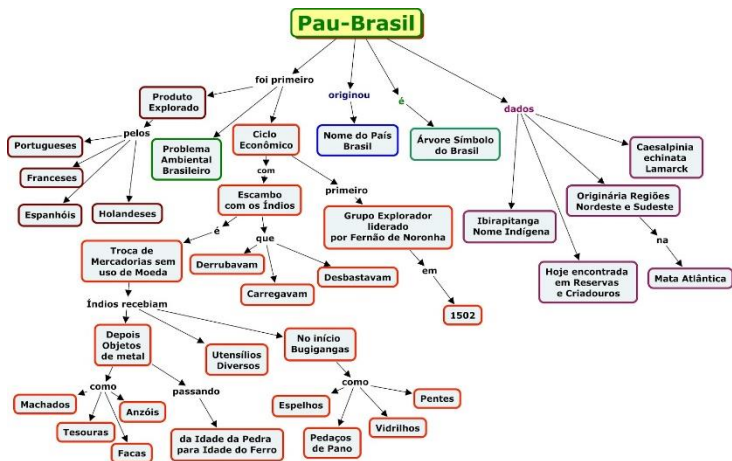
Pau-Brasil

foi primeiro

originou

é

dados

Produto Explorado

pelos

Portugueses

Franceses

Espanhóis

Holandeses

Problema Ambiental Brasileiro

Ciclo Econômico

com

Escambo com os Índios

é

que

Troca de Mercadorias sem uso de Moeda

Derrubavam

Carregavam

Desbastavam

primeiro

Grupo Explorador liderado por Fernão de Noronha

em

1502

Nome do País Brasil

Árvore Símbolo do Brasil

Ibirapitanga Nome Indígena

Hoje encontrada em Reservas e Criadouros

Originária Regiões Nordeste e Sudeste

na

Mata Atlântica

Caesalpinia echinata Lamarck

Índios recebiam

Depois Objetos de metal

como

Machados

Tesouras

Anzóis

Facas

passando

da Idade da Pedra para Idade do Ferro

Utensílios Diversos

No início Bugigangas

como

Espelhos

Pedaços de Pano

Vidrilhos

Pentes